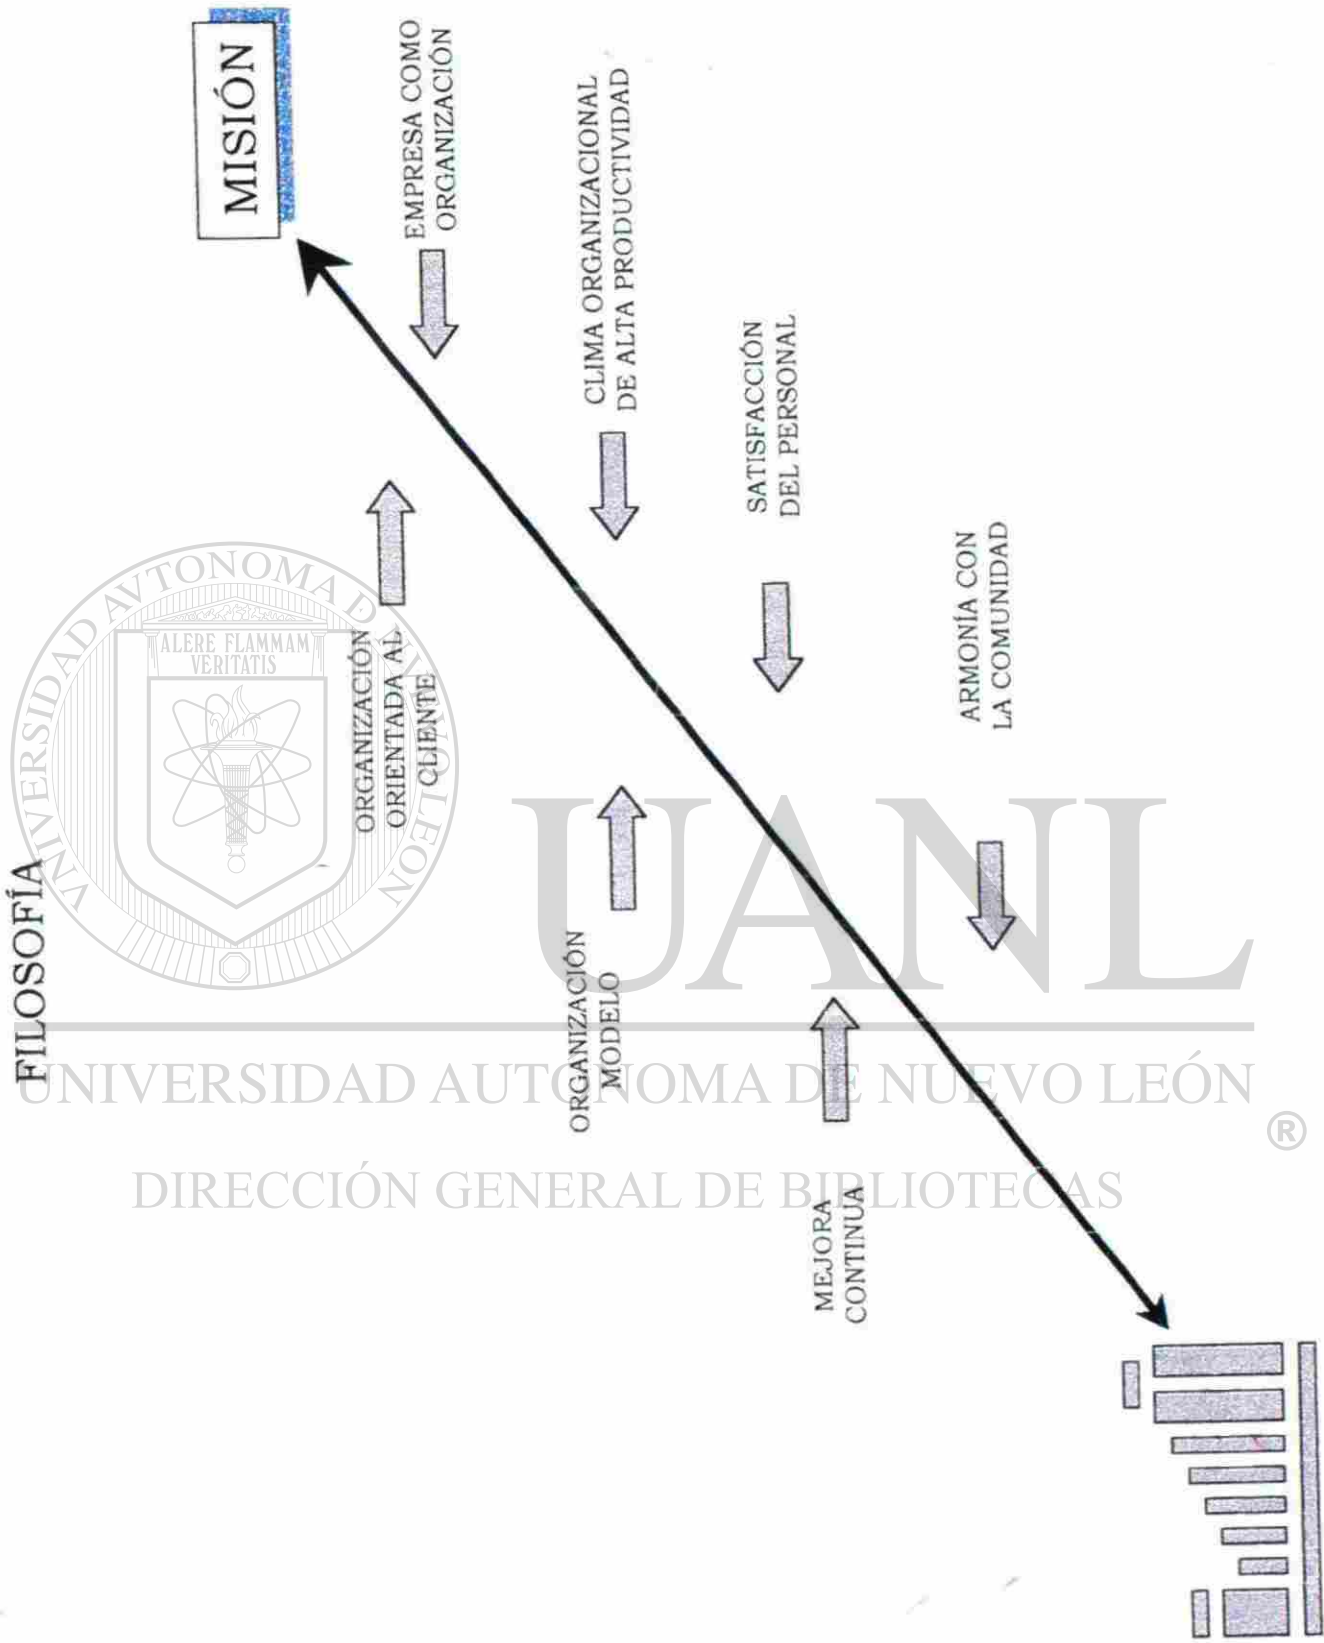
MISIÓN

FILOSOFÍA

EMPRESA COMO ORGANIZACIÓN

CLIMA ORGANIZACIONAL DE ALTA PRODUCTIVIDAD

SATISFACCIÓN DEL PERSONAL

ARMONÍA CON LA COMUNIDAD

ORGANIZACIÓN ORIENTADA AL CLIENTE

ORGANIZACIÓN MODELO

MEJORA CONTINUA

ALERE FLAMMAM VERITATIS

UNIVERSIDAD AUTÓNOMA DE NUEVO LEÓN

UANL

UNIVERSIDAD AUTÓNOMA DE NUEVO LEÓN ®

DIRECCIÓN GENERAL DE BIBLIOTECAS